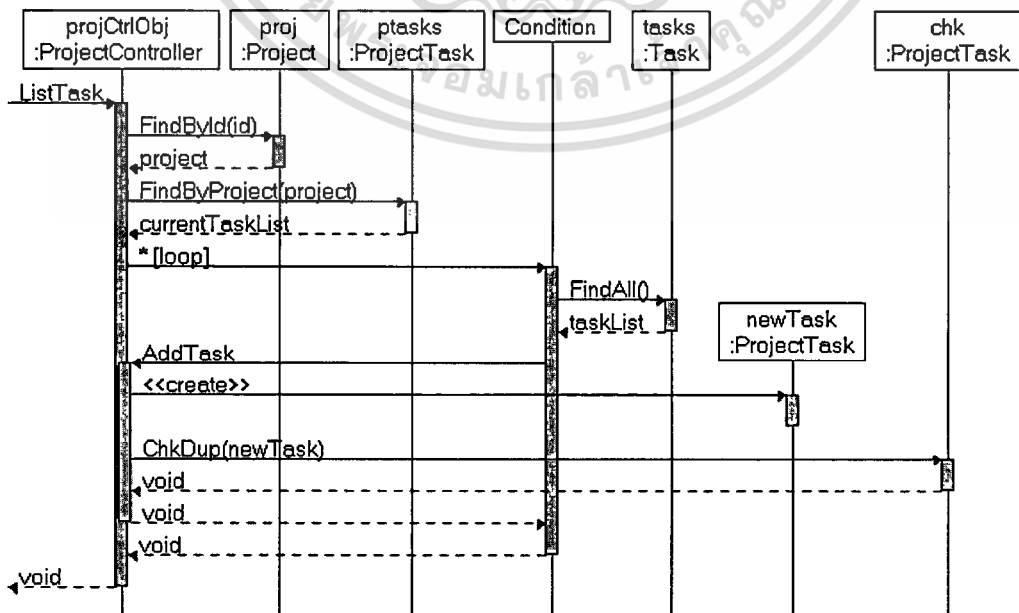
projCtrlObj
:ProjectController

proj
:Project

ptasks
:ProjectTask

Condition

tasks
:Task

chk
:ProjectTask

ListTask

FindById(id)

project

FindByProject(project)

currentTaskList

* [loop]

FindAll()

taskList

newTask
:ProjectTask

AddTask

<<create>>

ChkDup(newTask)

void

void

void

void